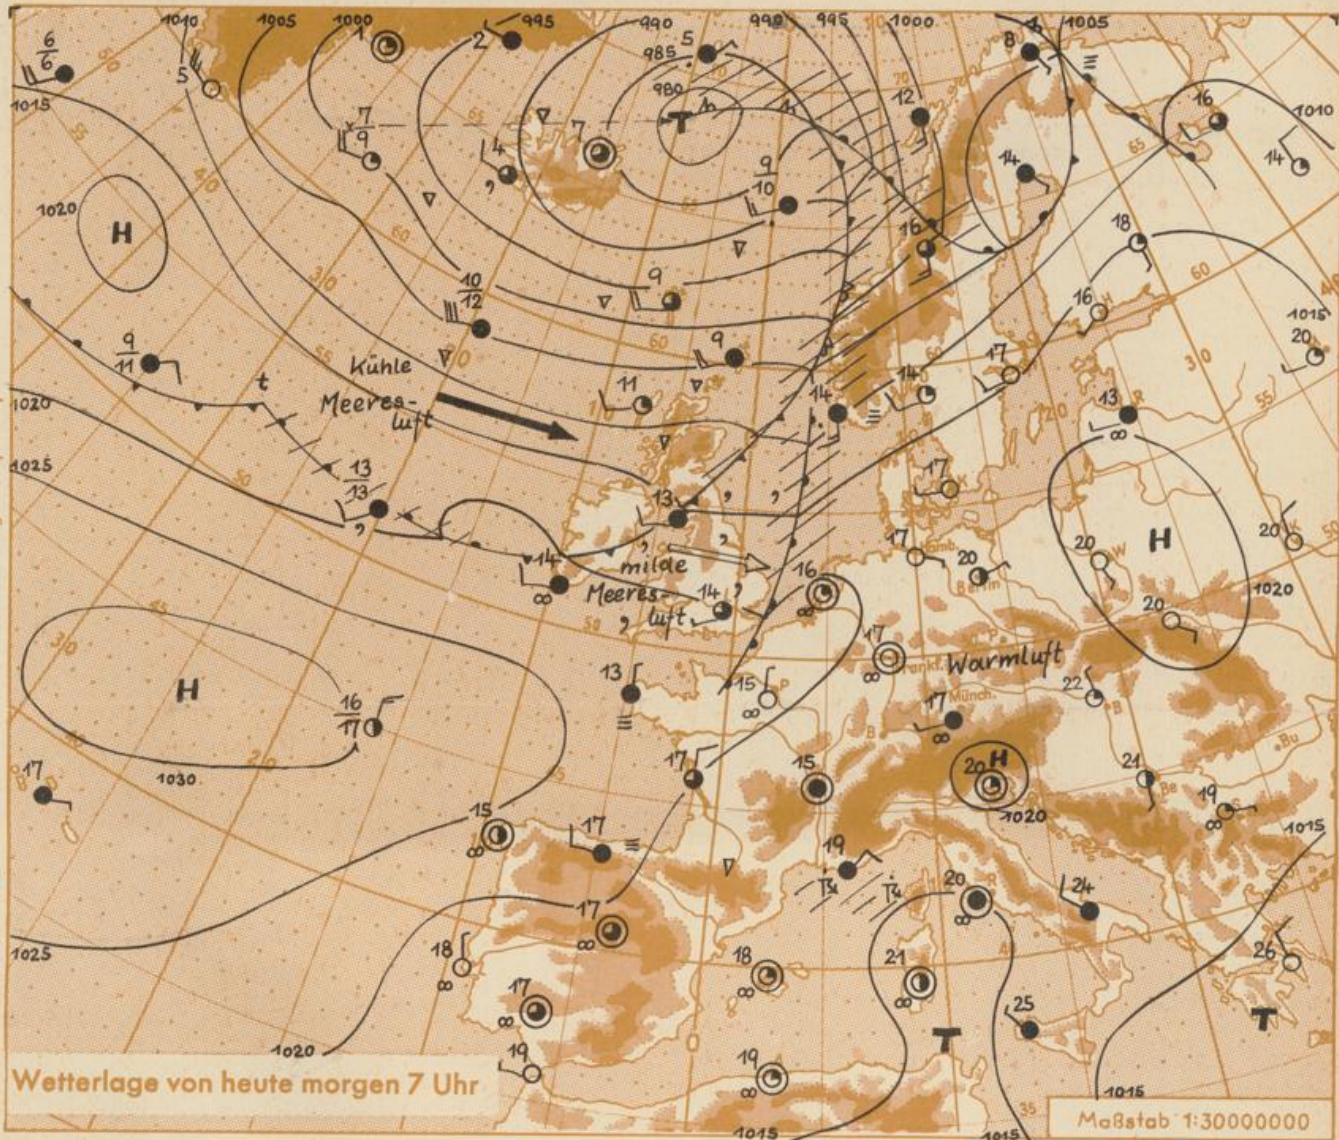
1010 1005 1000 995 990 990 995 1000 1005 1015 1020 1025 1025 1030 1020 1010 1015 1020 1015 1020 1015 1015 1015

985 980

H
T
H
H
H
T
T

Kühle Meeresluft

milde Meeresluft

Warmluft

t

$\frac{6}{6}$ 5 1 2 5 8 $\frac{7}{9}$ 7 4 12 16 14 $\frac{9}{10}$ 16 18 9 $\frac{10}{12}$ 16 20 $\frac{9}{11}$ 9 17 11 14 14 13 $\frac{13}{13}$ 17 13 20 14 16 17 20 20 14 17 20 13 15 22 $\frac{16}{11}$ 17 17 17 15 20 21 19 17 15 17 19 24 18 20 17 18 21 26 17 25 19 19

Wetterlage von heute morgen 7 Uhr

Maßstab 1:30000000